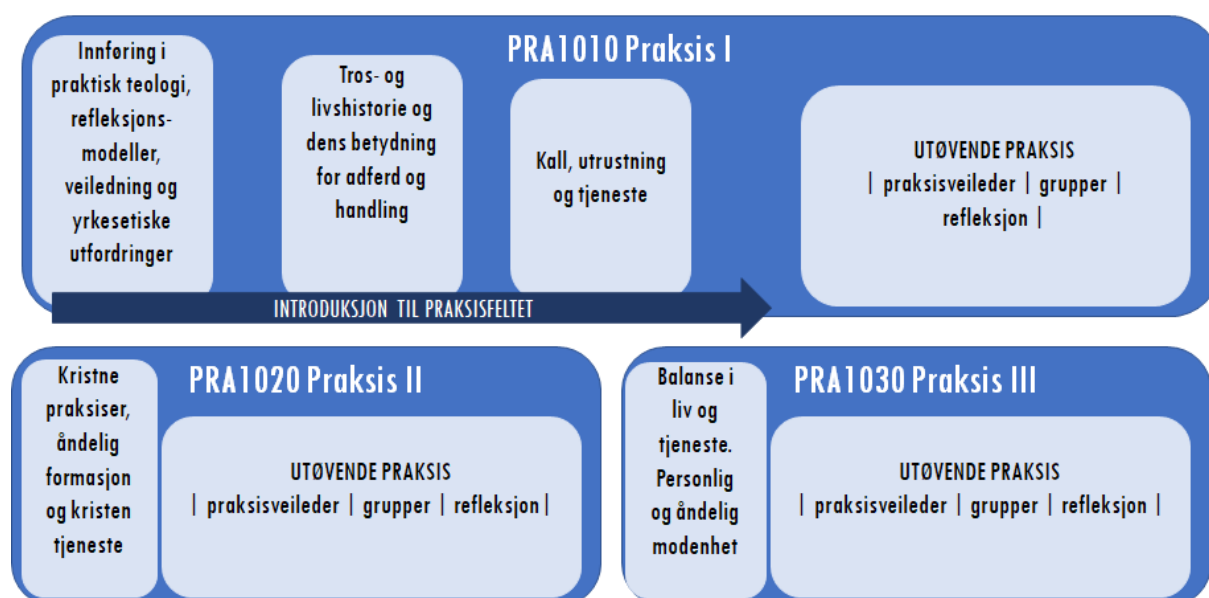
PRA1010 Praksis I

Innføring i praktisk teologi, refleksjonsmodeller, veiledning og yrkesetiske utfordringer

Tros- og livshistorie og dens betydning for adferd og handling

Kall, utrustning og tjeneste

UTØVENDE PRAKSIS
| praksisveileder | grupper | refleksjon |

INTRODUKSJON TIL PRAKSISFELTET

PRA1020 Praksis II

Kristne praksiser, åndelig formasjon og kristen tjeneste

UTØVENDE PRAKSIS
| praksisveileder | grupper | refleksjon |

PRA1030 Praksis III

Balanse i liv og tjeneste. Personlig og åndelig modenhet

UTØVENDE PRAKSIS
| praksisveileder | grupper | refleksjon |